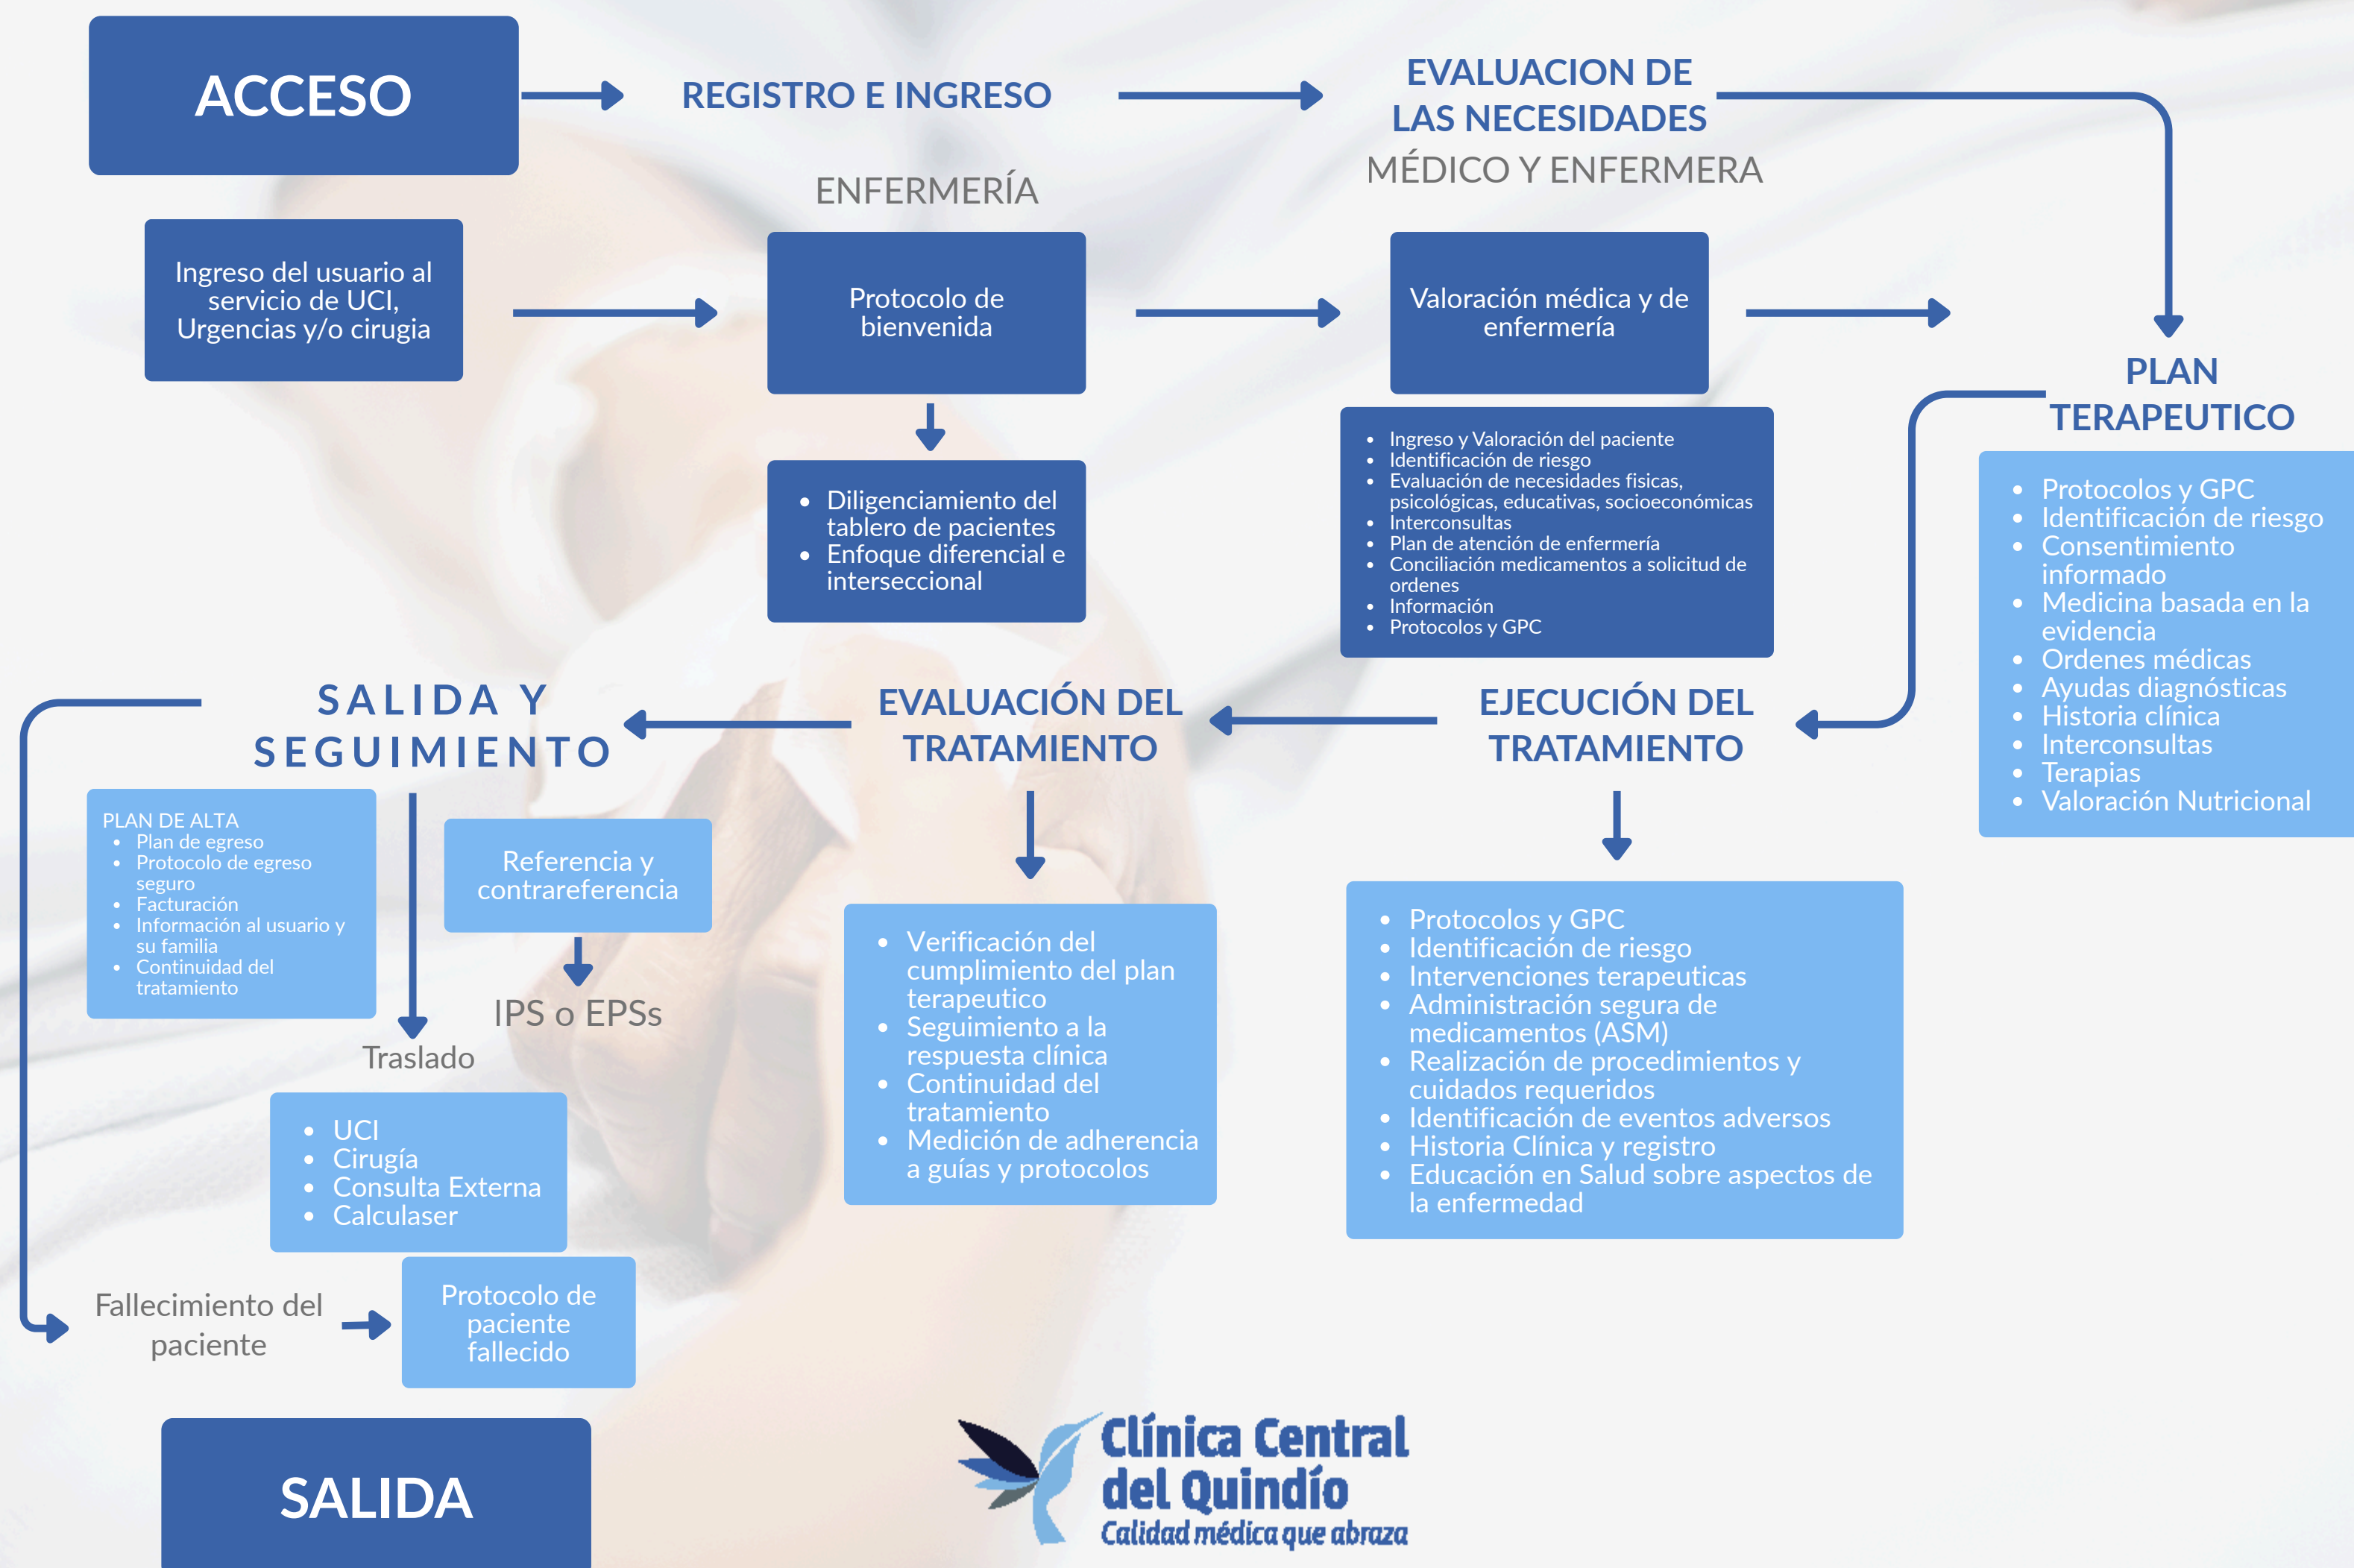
ACCESO

REGISTRO E INGRESO

EVALUACION DE LAS NECESIDADES

MÉDICO Y ENFERMERA

ENFERMERÍA

Ingreso del usuario al servicio de UCI, Urgencias y/o cirugia

Protocolo de bienvenida

Valoración médica y de enfermería

- Diligenciamiento del tablero de pacientes
- Enfoque diferencial e interseccional

- Ingreso y Valoración del paciente
- Identificación de riesgo
- Evaluación de necesidades fisicas, psicológicas, educativas, socioeconómicas
- Interconsultas
- Plan de atención de enfermería
- Conciliación medicamentos a solicitud de ordenes
- Información
- Protocolos y GPC

PLAN TERAPEUTICO

- Protocolos y GPC
- Identificación de riesgo
- Consentimiento informado
- Medicina basada en la evidencia
- Ordenes médicas
- Ayudas diagnósticas
- Historia clínica
- Interconsultas
- Terapias
- Valoración Nutricional

SALIDA Y SEGUIMIENTO

EVALUACIÓN DEL TRATAMIENTO

EJECUCIÓN DEL TRATAMIENTO

PLAN DE ALTA
- Plan de egreso
- Protocolo de egreso seguro
- Facturación
- Información al usuario y su familia
- Continuidad del tratamiento

Referencia y contrareferencia

IPS o EPSs

Traslado

- UCI
- Cirugía
- Consulta Externa
- Calculaser

- Verificación del cumplimiento del plan terapeutico
- Seguimiento a la respuesta clínica
- Continuidad del tratamiento
- Medición de adherencia a guías y protocolos

- Protocolos y GPC
- Identificación de riesgo
- Intervenciones terapeuticas
- Administración segura de medicamentos (ASM)
- Realización de procedimientos y cuidados requeridos
- Identificación de eventos adversos
- Historia Clínica y registro
- Educación en Salud sobre aspectos de la enfermedad

Fallecimiento del paciente

Protocolo de paciente fallecido

SALIDA

Clínica Central del Quindío
Calidad médica que abraza